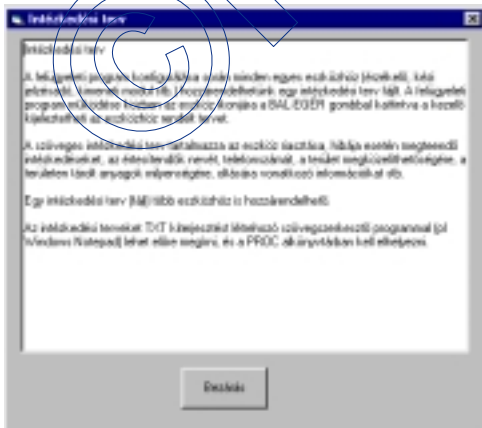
Intézkedési terv

Intézkedési terv

A felügyeleti program konfigurálása során minden egyes eszközhöz (érzékelő, kézi jelzésadó, bemenet stb.) hozzárendelhetünk egy intézkedési terv fájlt. A felügyeleti program működése közben az eszköz ikonjára a BAL EGÉR gombbal kattintva a kezelő kijelezheti az eszközhöz tartozó tervet.

A szöveges intézkedési terv tartalmazza az eszköz riasztása, hibája esetén megteendő intézkedéseket, az értesítendők nevét, telefonszámát, a terület megközelíthetőségére, a területen tárolt anyagok milyenségére, oltására vonatkozó információkat stb.

Egy intézkedési terv (fájl) több eszközhöz is hozzárendelhető.

Az intézkedési terveket TXT kiterjesztést létrehozó szövegszerkesztő programmal (pl. Windows Notepad) lehet előre megírni, és a PROC alkönyvtárban kell elhelyezni.

Bezárás